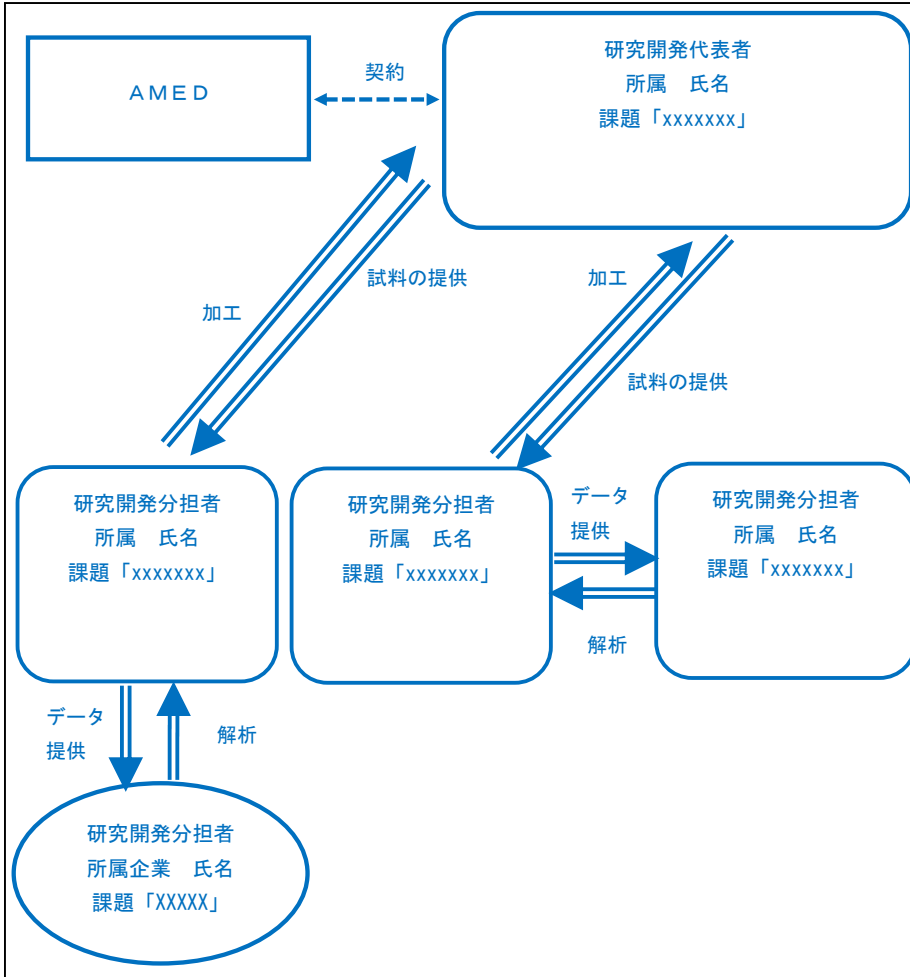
AMED

契約

研究開発代表者
所属　氏名
課題「xxxxxxx」

試料の提供

加工

加工

試料の提供

研究開発分担者
所属　氏名
課題「xxxxxxx」

研究開発分担者
所属　氏名
課題「xxxxxxx」

データ
提供

研究開発分担者
所属　氏名
課題「xxxxxxx」

解析

データ
提供

解析

研究開発分担者
所属企業　氏名
課題「XXXXX」